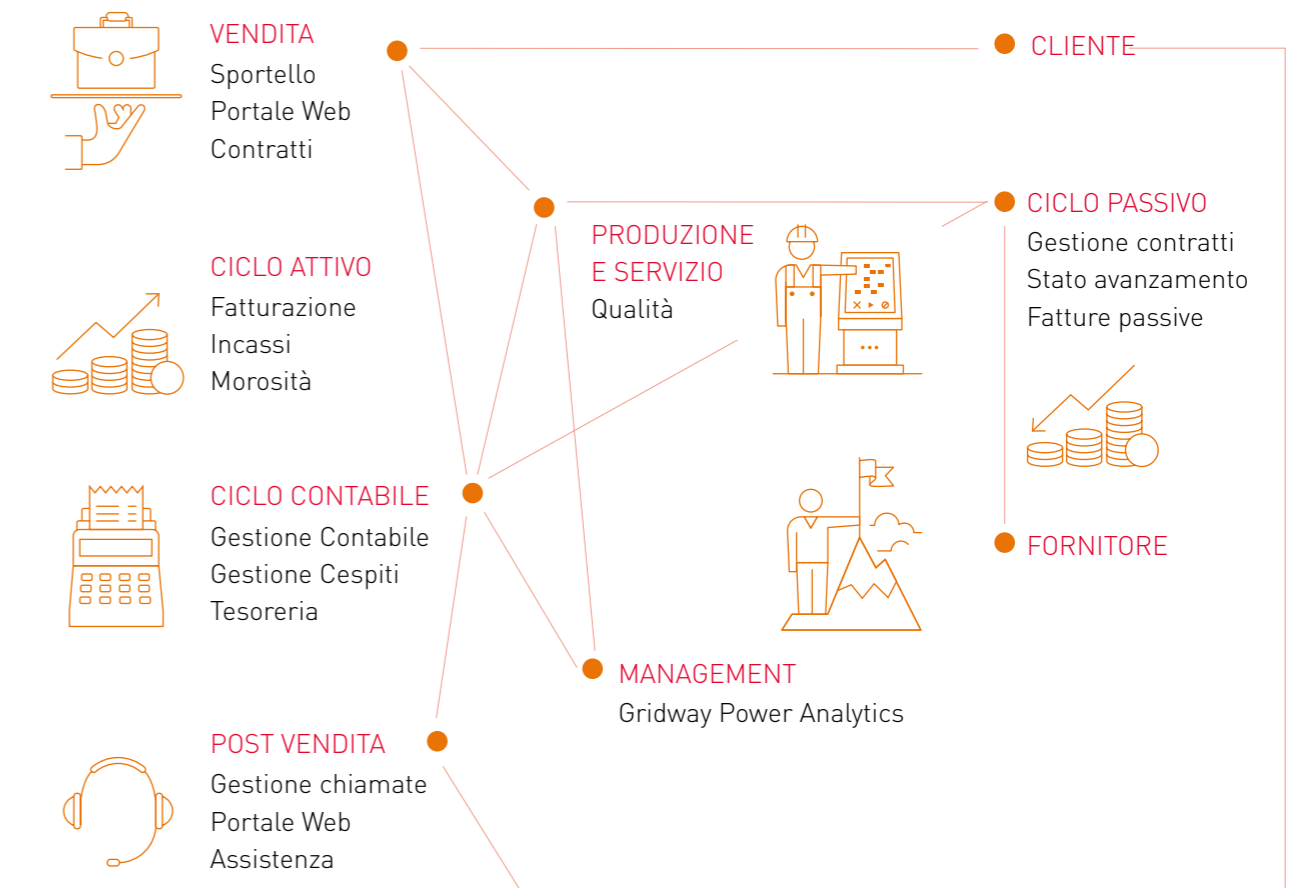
VENDITA
Sportello
Portale Web
Contratti

CLIENTE

PRODUZIONE E SERVIZIO
Qualità

CICLO PASSIVO
Gestione contratti
Stato avanzamento
Fatture passive

CICLO ATTIVO
Fatturazione
Incassi
Morosità

CICLO CONTABILE
Gestione Contabile
Gestione Cespiti
Tesoreria

FORNITORE

MANAGEMENT
Gridway Power Analytics

POST VENDITA
Gestione chiamate
Portale Web
Assistenza